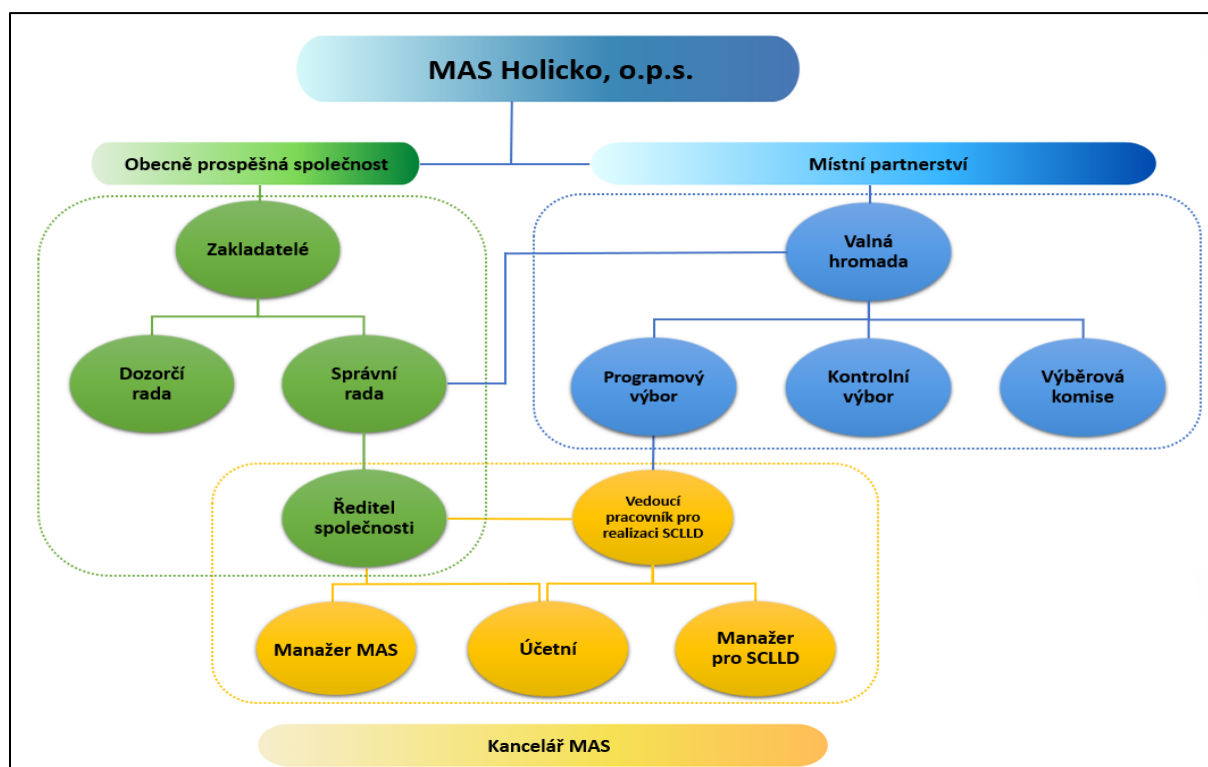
MAS Holicko, o.p.s.

Obecně prospěšná společnost

Místní partnerství

Zakladatelé

Valná hromada

Dozorčí rada

Správní rada

Programový výbor

Kontrolní výbor

Výběrová komise

Ředitel společnosti

Vedoucí pracovník pro realizaci SCLLD

Manažer MAS

Účetní

Manažer pro SCLLD

Kancelář MAS